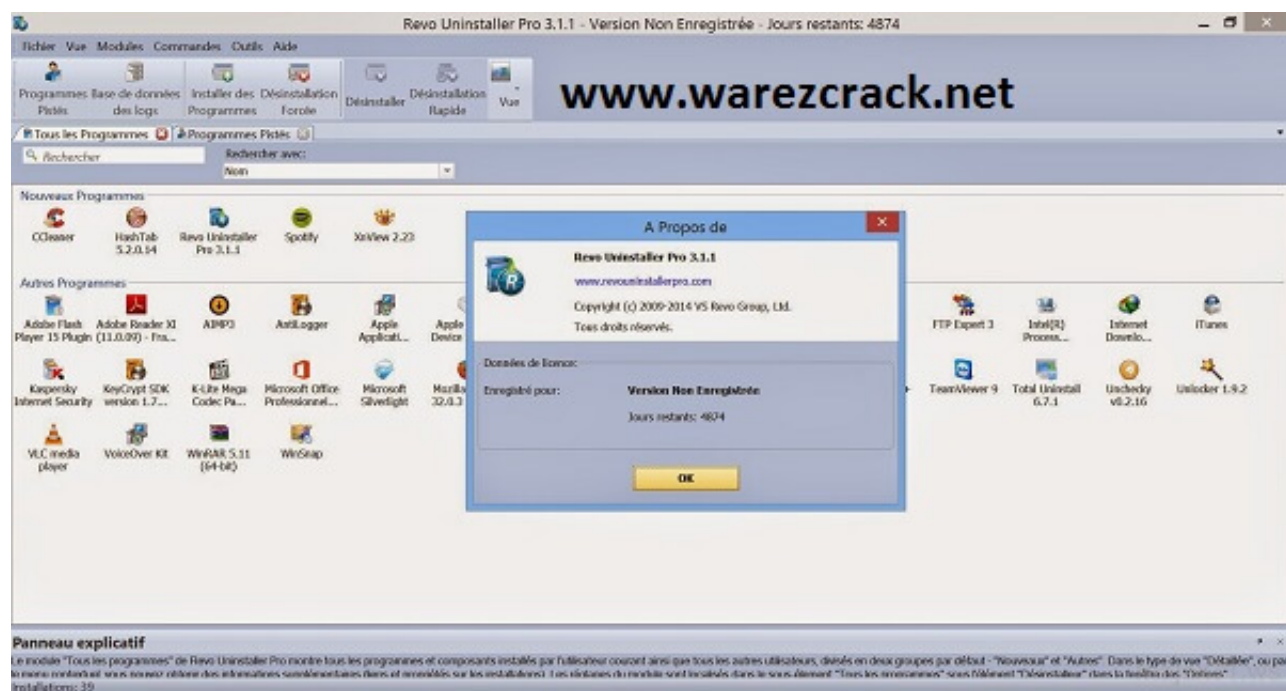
Revo Uninstaller Pro 3.1.1 - Version Non Enregistrée - Jours restants: 4874

Fichier Vue Modules Commandes Outils Aide

Programmes Pistés | Base de données des logs | Installer des Programmes | Désinstallation Forcée | Désinstaller | Désinstallation Rapide | Vue

www.warezcrack.net

Tous les Programmes | Programmes Pistés

Rechercher | Rechercher avec: | Nom

Nouveaux Programmes

CCleaner | HashTab 5.2.0.14 | Revo Uninstaller Pro 3.1.1 | Spotify | XnView 2.23

Autres Programmes

Adobe Flash Player 15 Plugin | Adobe Reader XI (11.0.09) - Fra... | AIMP3 | AntiLogger | Apple Applicati... | Apple Device | FTP Expert 3 | Intel(R) Process... | Internet Downlo... | iTunes

Kaspersky Internet Security | KeyCrypt SDK version 1.7... | K-Lite Mega Codec Pa... | Microsoft Office Professionnel... | Microsoft Silverlight | Mozilla 32.0.3 | TeamViewer 9 | Total Uninstall 6.7.1 | Unchecky v0.2.16 | Unlocker 1.9.2

VLC media player | VoiceOver Kit | WinRAR 5.11 (64-bit) | WinSnap

A Propos de

Revo Uninstaller Pro 3.1.1

www.revouninstallerpro.com

Copyright (c) 2009-2014 VS Revo Group, Ltd.

Tous droits réservés.

Données de licence:

Enregistré pour: Version Non Enregistrée

Jours restants: 4874

OK

Panneau explicatif

Le module "Tous les programmes" de Revo Uninstaller Pro montre tous les programmes et composants installés par l'utilisateur courant ainsi que tous les autres utilisateurs, divisés en deux groupes par défaut - "Nouveaux" et "Autres". Dans le type de vue "Détaillée", ou par le menu contextuel vous pouvez obtenir des informations supplémentaires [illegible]

Installations: 39